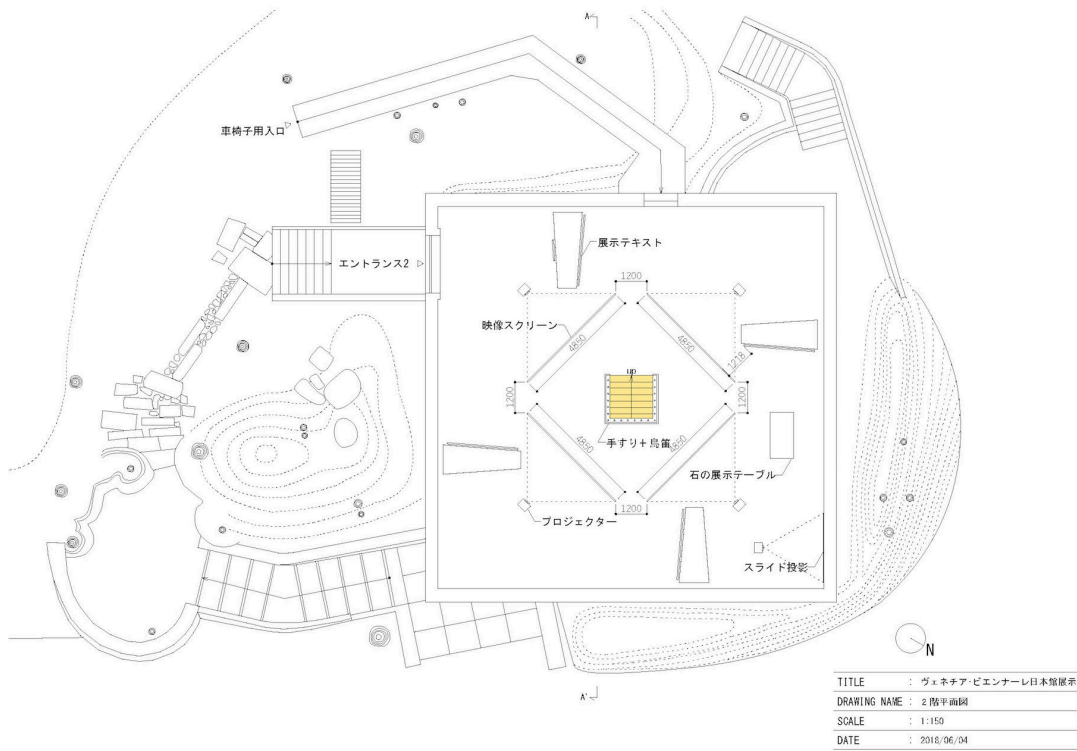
A

車椅子用入口

エントランス2

展示テキスト

1200

映像スクリーン

4850

4850

1218

UP

1200

1200

手すり+鳥籠

4850

4850

石の展示テーブル

1200

プロジェクター

スライド投影

N

A'

| TITLE | : ヴェネチア・ビエンナーレ日本館展示 |
|---|---|
| DRAWING NAME | : 2階平面図 |
| SCALE | : 1:150 |
| DATE | : 2018/06/04 |